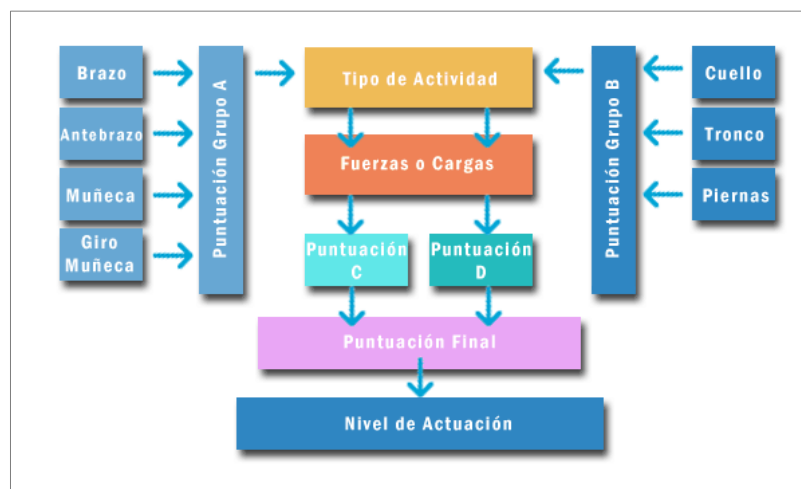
Brazo

Antebrazo

Muñeca

Giro Muñeca

Puntuación Grupo A

Tipo de Actividad

Fuerzas o Cargas

Puntuación C

Puntuación D

Puntuación Final

Nivel de Actuación

Puntuación Grupo B

Cuello

Tronco

Piernas